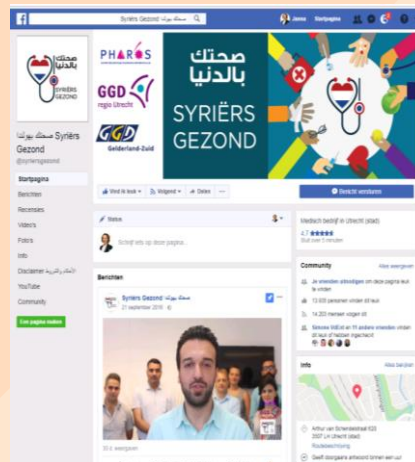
Syriërs Gezond صحتك بالدنيا

Janna Startpagina

صحتك بالدنيا
SYRIËRS GEZOND

PHAROS
GGD regio Utrecht
GGD Gelderland-Zuid

صحتك بالدنيا
SYRIËRS GEZOND

Syriërs Gezond صحتك بالدنيا
@syriersgezond

Startpagina
Berichten
Recensies
Video's
Foto's
Info
Disclaimer الأحكام والشروط
YouTube
Community
Een pagina maken

Vind ik leuk
Volgend
Delen
Bericht verzenden

Status
Schrijf iets op deze pagina...

Medisch bedrijf in Utrecht (stad)
4,7 ★★★★★
Snel over 5 minuten

Berichten
Syriërs Gezond صحتك بالدنيا
21 september 2018

Community
Alles weergeven
Je vrienden uitnodigen om deze pagina leuk te vinden
13.635 personen vinden dit leuk
14.203 mensen volgen dit
Simone Ingen en 11 andere vrienden vinden dit leuk of hebben ingecheckt

Info
Alles bekijken
Arthur van Schendelstraat 620
3507 LH Utrecht (stad)
Routebeschrijving
Geeft doorgaans antwoord binnen een uur

93 K weergaven